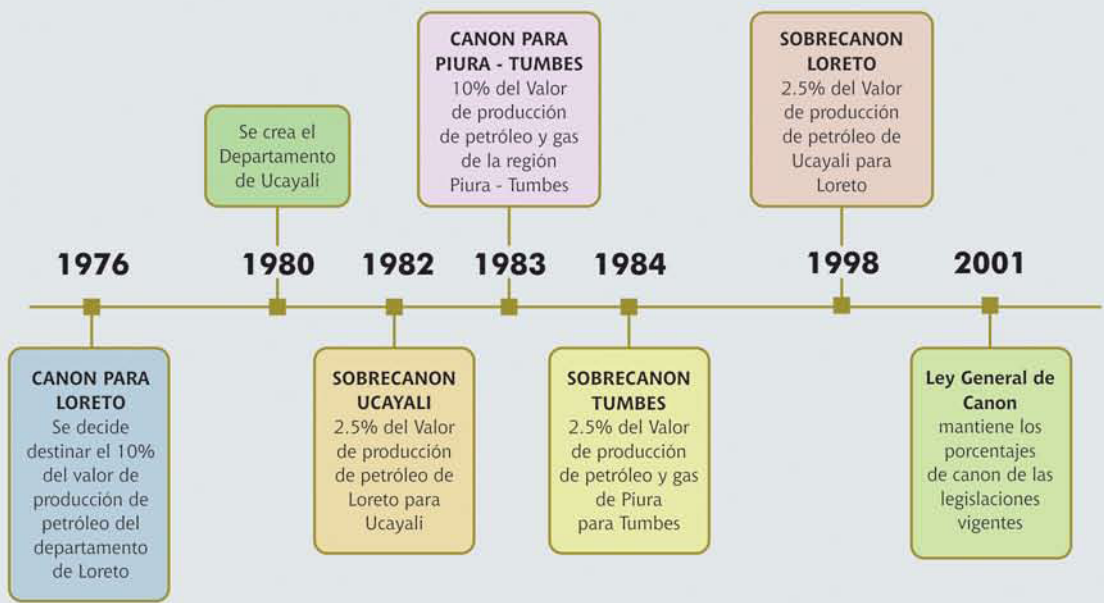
1976

CANON PARA LORETO
Se decide destinar el 10% del valor de producción de petróleo del departamento de Loreto

1980

Se crea el Departamento de Ucayali

1982

SOBRECANON UCAYALI
2.5% del Valor de producción de petróleo de Loreto para Ucayali

1983

CANON PARA PIURA - TUMBES
10% del Valor de producción de petróleo y gas de la región Piura - Tumbes

1984

SOBRECANON TUMBES
2.5% del Valor de producción de petróleo y gas de Piura para Tumbes

1998

SOBRECANON LORETO
2.5% del Valor de producción de petróleo de Ucayali para Loreto

2001

Ley General de Canon
mantiene los porcentajes de canon de las legislaciones vigentes